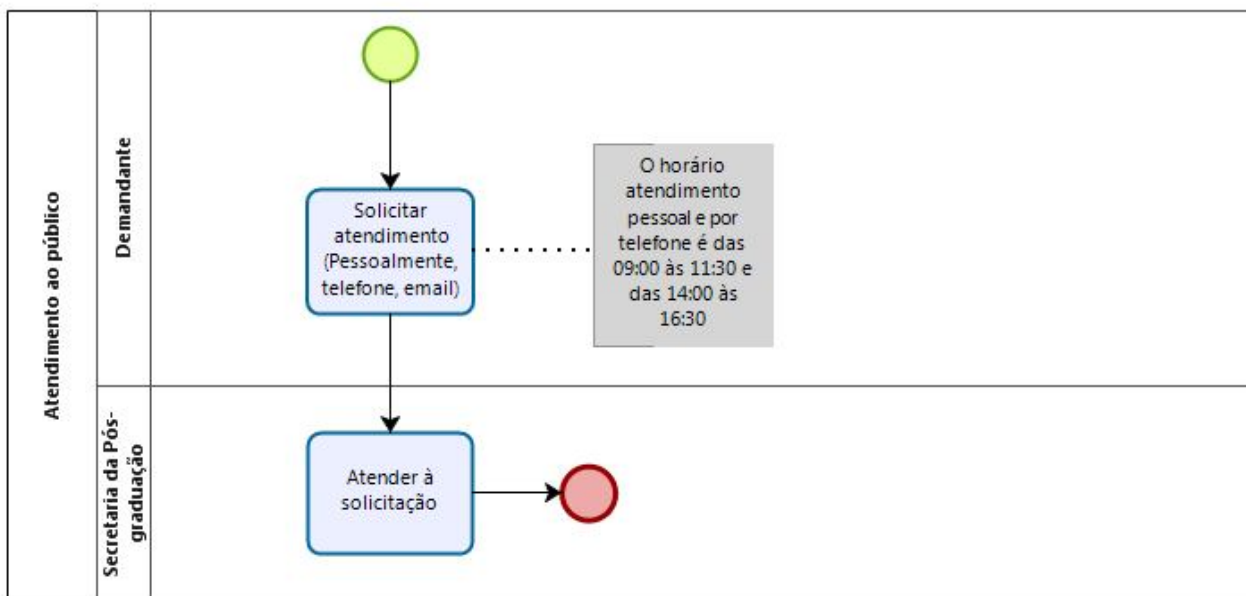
Atendimento ao público

Demandante

Solicitar atendimento (Pessoalmente, telefone, email)

O horário atendimento pessoal e por telefone é das 09:00 às 11:30 e das 14:00 às 16:30

Secretaria da Pós-graduação

Atender à solicitação